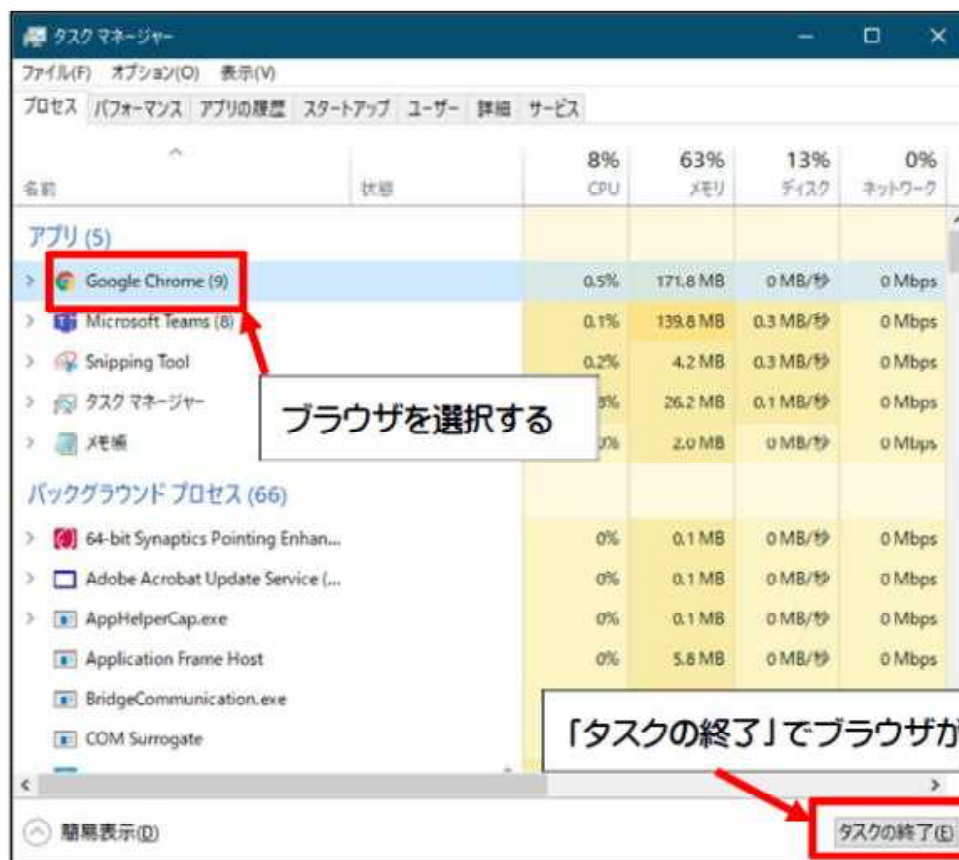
タスク マネージャー

ファイル(F) オプション(O) 表示(V)

プロセス パフォーマンス アプリの履歴 スタートアップ ユーザー 詳細 サービス

| 名前 | 状態 | 8% CPU | 63% メモリ | 13% ディスク | 0% ネットワーク |
|---|---|---|---|---|---|
| アプリ (5) | | | | | |
| Google Chrome (9) | | 0.5% | 171.8 MB | 0 MB/秒 | 0 Mbps |
| Microsoft Teams (8) | | 0.1% | 139.8 MB | 0.3 MB/秒 | 0 Mbps |
| Snipping Tool | | 0.2% | 4.2 MB | 0.3 MB/秒 | 0 Mbps |
| タスク マネージャー | | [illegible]% | 26.2 MB | 0.1 MB/秒 | 0 Mbps |
| メモ帳 | | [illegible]% | 2.0 MB | 0 MB/秒 | 0 Mbps |
| バックグラウンド プロセス (66) | | | | | |
| 64-bit Synaptics Pointing Enhan... | | 0% | 0.1 MB | 0 MB/秒 | 0 Mbps |
| Adobe Acrobat Update Service (... | | 0% | 0.1 MB | 0 MB/秒 | 0 Mbps |
| AppHelperCap.exe | | 0% | 0.1 MB | 0 MB/秒 | 0 Mbps |
| Application Frame Host | | 0% | 5.8 MB | 0 MB/秒 | 0 Mbps |
| BridgeCommunication.exe | | | | | |
| COM Surrogate | | | | | |

ブラウザを選択する

「タスクの終了」でブラウザが

簡易表示(D)

タスクの終了(E)